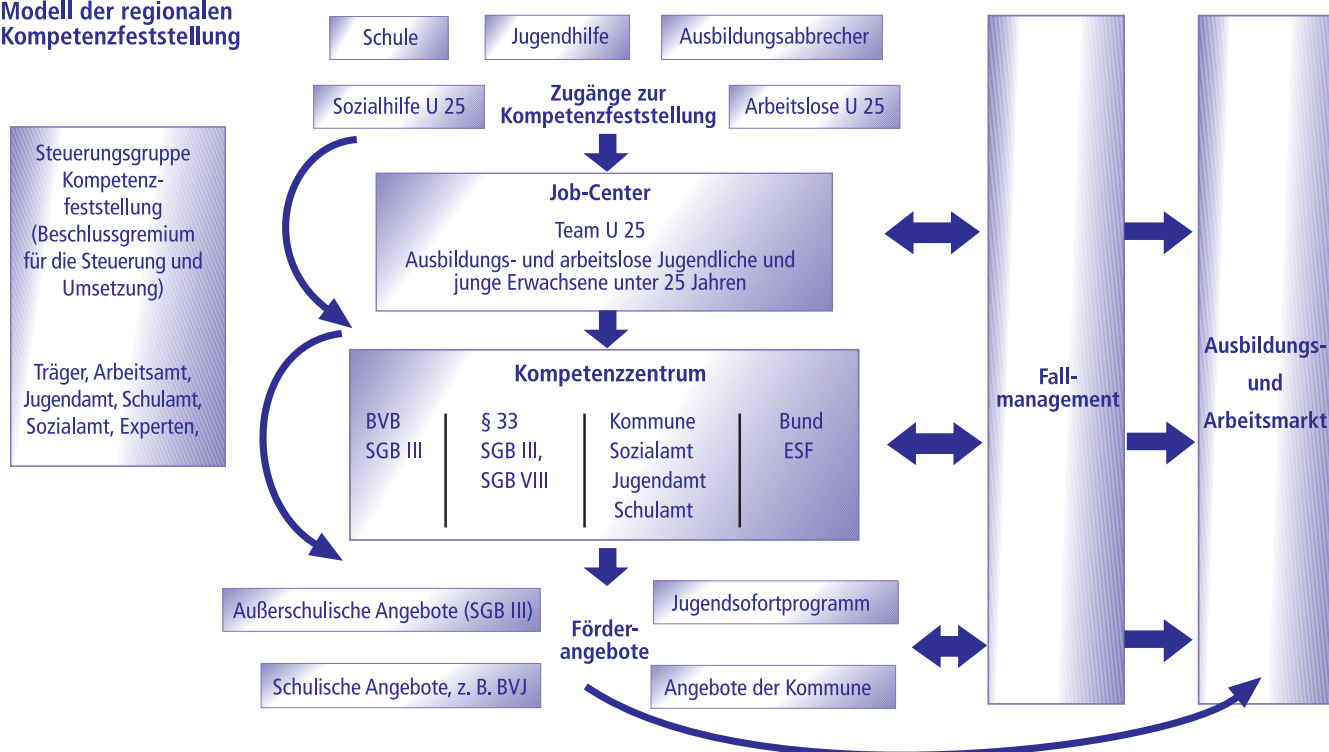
Modell der regionalen Kompetenzfeststellung

Schule

Jugendhilfe

Ausbildungsabbrecher

Sozialhilfe U 25

Zugänge zur Kompetenzfeststellung

Arbeitslose U 25

Steuerungsgruppe Kompetenzfeststellung (Beschlussgremium für die Steuerung und Umsetzung)

Träger, Arbeitsamt, Jugendamt, Schulamt, Sozialamt, Experten,

Job-Center

Team U 25

Ausbildungs- und arbeitslose Jugendliche und junge Erwachsene unter 25 Jahren

Kompetenzzentrum

| BVB SGB III | § 33 SGB III, SGB VIII | Kommune Sozialamt Jugendamt Schulamt | Bund ESF |
|---|---|---|---|

Fallmanagement

Ausbildungs- und Arbeitsmarkt

Außerschulische Angebote (SGB III)

Jugendsofortprogramm

Förderangebote

Schulische Angebote, z. B. BVJ

Angebote der Kommune